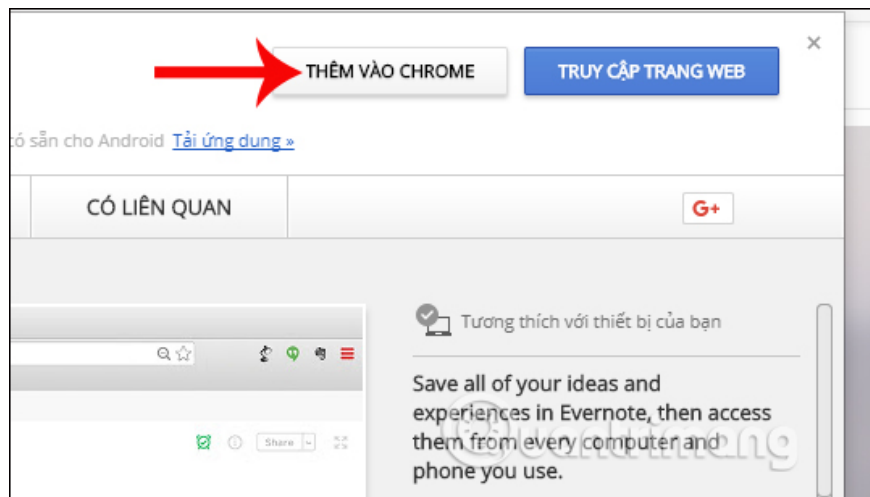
THÊM VÀO CHROME

TRUY CẬP TRANG WEB

×

ó sẵn cho Android Tải ứng dụng »

CÓ LIÊN QUAN

G+

Share

Tương thích với thiết bị của bạn

Save all of your ideas and experiences in Evernote, then access them from every computer and phone you use.

Quantrimang